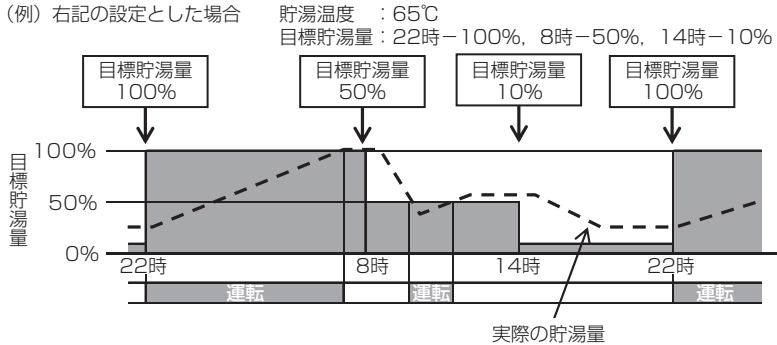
(例）右記の設定とした場合　貯湯温度　：65℃
目標貯湯量：22時−100%，8時−50%，14時−10%

目標貯湯量
100%

目標貯湯量
50%

目標貯湯量
10%

目標貯湯量
100%

目標貯湯量

100%
50%
0%

22時　8時　14時　22時

運転　運転　運転

実際の貯湯量